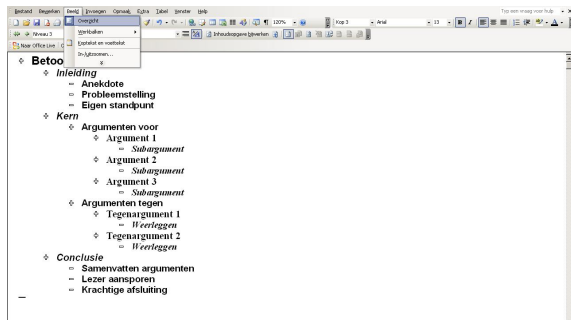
Bestand Bewerken Beeld Invoegen Opmaak Extra Tabel Venster Help

Typ een vraag voor hulp

Overzicht

Werkbalken

Koptekst en voettekst

In-/uitzoomen...

120%

Kop 3

Arial

13

Niveau 3

Inhoudsopgave bijwerken

Naar Office Live

Betoog

Inleiding

Anekdote

Probleemstelling

Eigen standpunt

Kern

Argumenten voor

Argument 1

Subargument

Argument 2

Subargument

Argument 3

Subargument

Argumenten tegen

Tegenargument 1

Weerleggen

Tegenargument 2

Weerleggen

Conclusie

Samenvatten argumenten

Lezer aansporen

Krachtige afsluiting